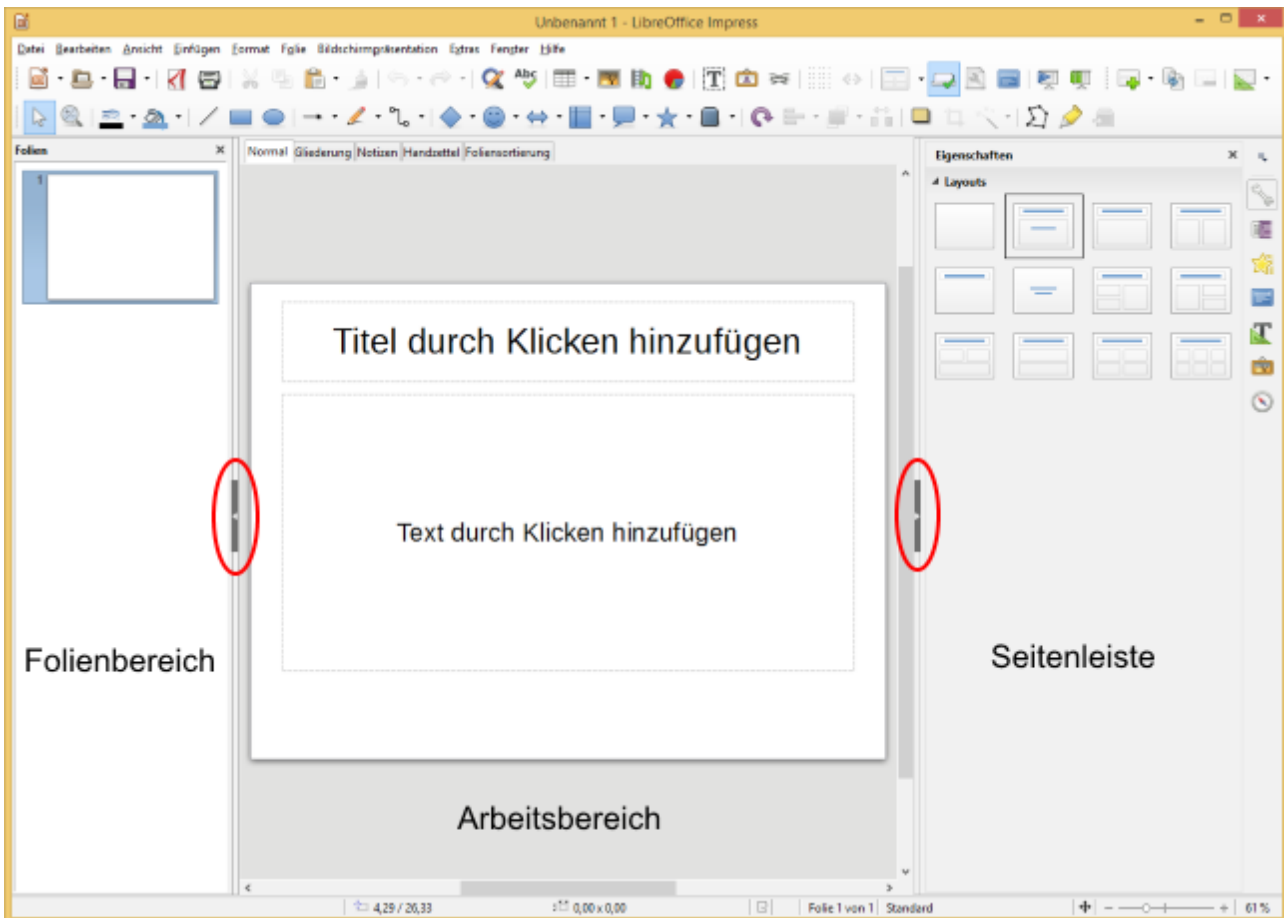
Unbenannt 1 - LibreOffice Impress

Datei Bearbeiten Ansicht Einfügen Format Folie Bildschirmpräsentation Extras Fenster Hilfe

Folien

1

Normal Gliederung Notizen Handzettel Foliensortierung

Titel durch Klicken hinzufügen

Text durch Klicken hinzufügen

Eigenschaften

Layouts

Folienbereich

Seitenleiste

Arbeitsbereich

4,29 / 26,33 0,00 x 0,00 Folie 1 von 1 Standard 61 %